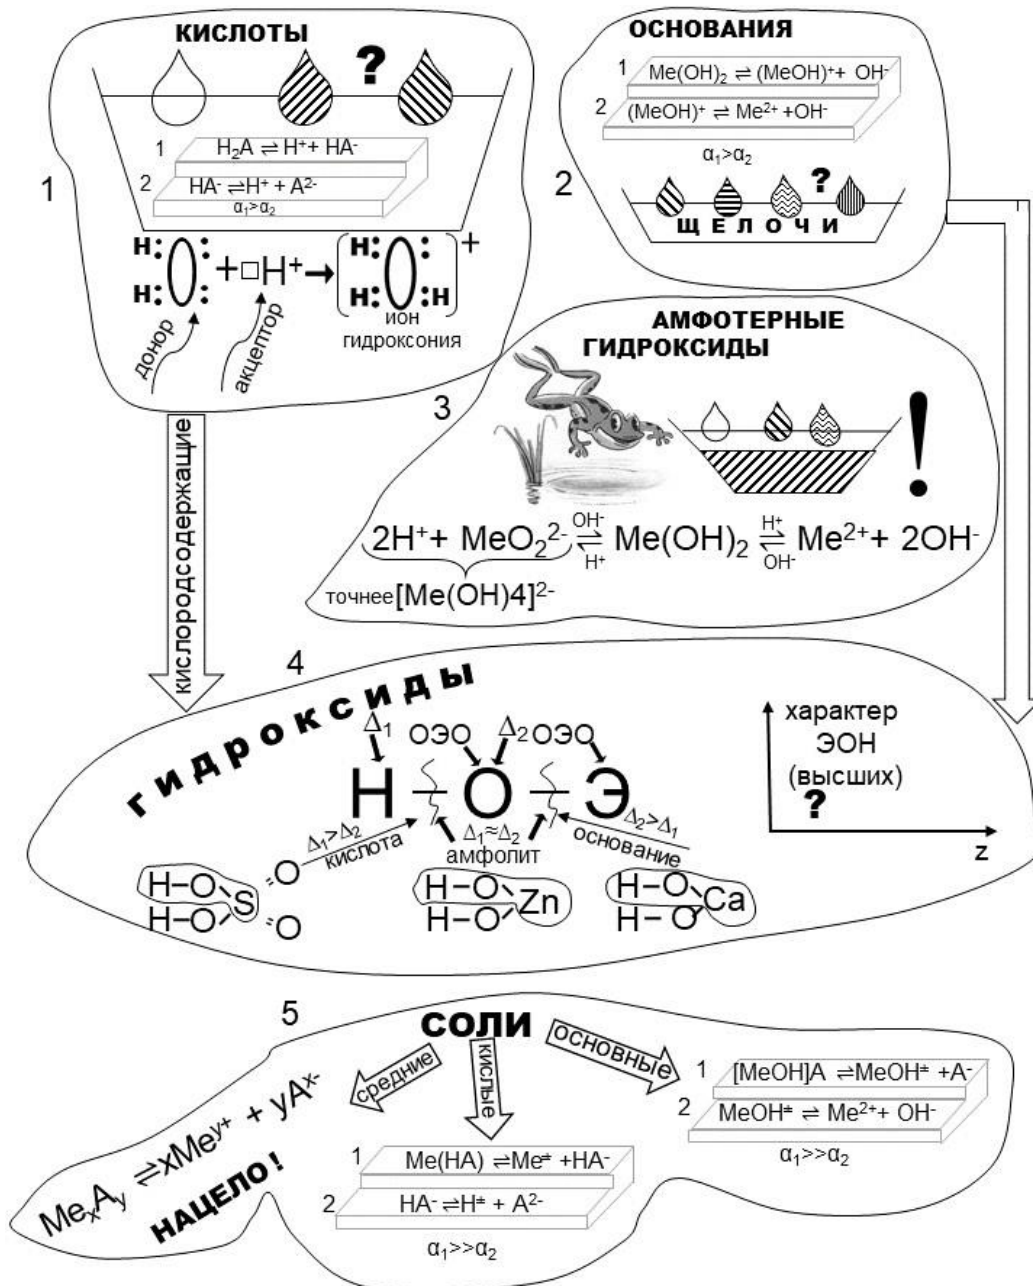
КИСЛОТЫ

?

1 $H_2A \rightleftharpoons H^+ + HA^-$

2 $HA^- \rightleftharpoons H^+ + A^{2-}$

$\alpha_1 > \alpha_2$

1

$H:\ddot{O}: + \square H^+ \rightarrow [H:\ddot{O}:H]^+$

донор

акцептор

ион гидроксония

ОСНОВАНИЯ

1 $Me(OH)_2 \rightleftharpoons (MeOH)^+ + OH^-$

2 $(MeOH)^+ \rightleftharpoons Me^{2+} + OH^-$

$\alpha_1 > \alpha_2$

2

?

Щ Е Л О Ч И

АМФОТЕРНЫЕ ГИДРОКСИДЫ

3

!

$2H^+ + MeO_2^{2-} \underset{H^+}{\overset{OH^-}{\rightleftharpoons}} Me(OH)_2 \underset{OH^-}{\overset{H^+}{\rightleftharpoons}} Me^{2+} + 2OH^-$

точнее$[Me(OH)4]^{2-}$

кислородсодержащие

4

ГИДРОКСИДЫ

$\Delta_1$ ОЭО $\Delta_2$ ОЭО

H — O — Э

$\Delta_1 > \Delta_2$ кислота

$\Delta_1 \approx \Delta_2$ амфолит

$\Delta_2 > \Delta_1$ основание

$H-O \diagdown S \diagup H-O$ O O

$H-O \diagdown Zn \diagup H-O$

$H-O \diagdown Ca \diagup H-O$

характер ЭОН (высших)

?

z

5

СОЛИ

средние

кислые

основные

$Me_xA_y \rightleftharpoons xMe^{y+} + yA^{x-}$

НАЦЕЛО!

1 $Me(HA) \rightleftharpoons Me^{\pm} + HA^-$

2 $HA^- \rightleftharpoons H^{\pm} + A^{2-}$

$\alpha_1 >> \alpha_2$

1 $[MeOH]A \rightleftharpoons MeOH^{\pm} + A^-$

2 $MeOH^{\pm} \rightleftharpoons Me^{2+} + OH^-$

$\alpha_1 >> \alpha_2$